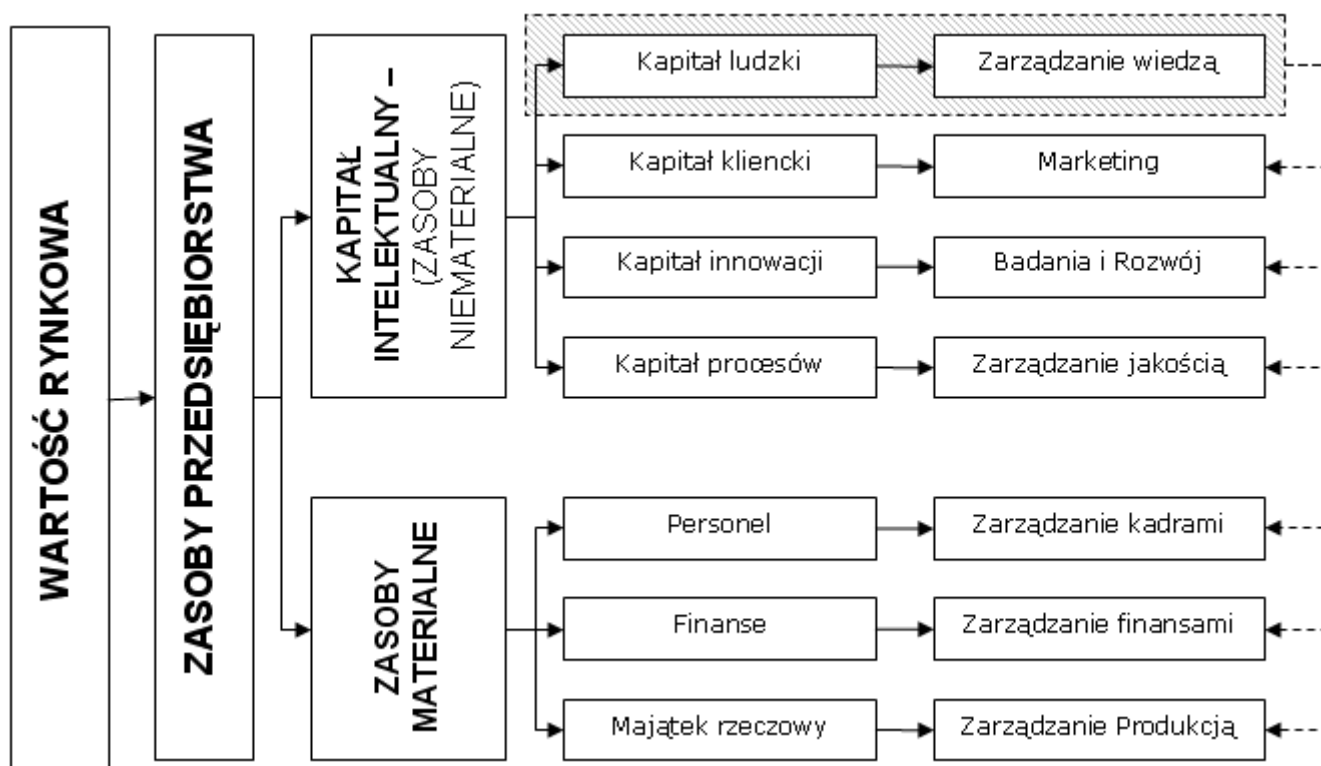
WARTOŚĆ RYNKOWA

ZASOBY PRZEDSIĘBIORSTWA

KAPITAŁ INTELEKTUALNY – (ZASOBY NIEMATERIALNE)

Kapitał ludzki

Zarządzanie wiedzą

Kapitał kliencki

Marketing

Kapitał innowacji

Badania i Rozwój

Kapitał procesów

Zarządzanie jakością

ZASOBY MATERIALNE

Personel

Zarządzanie kadrami

Finanse

Zarządzanie finansami

Majątek rzeczowy

Zarządzanie Produkcją